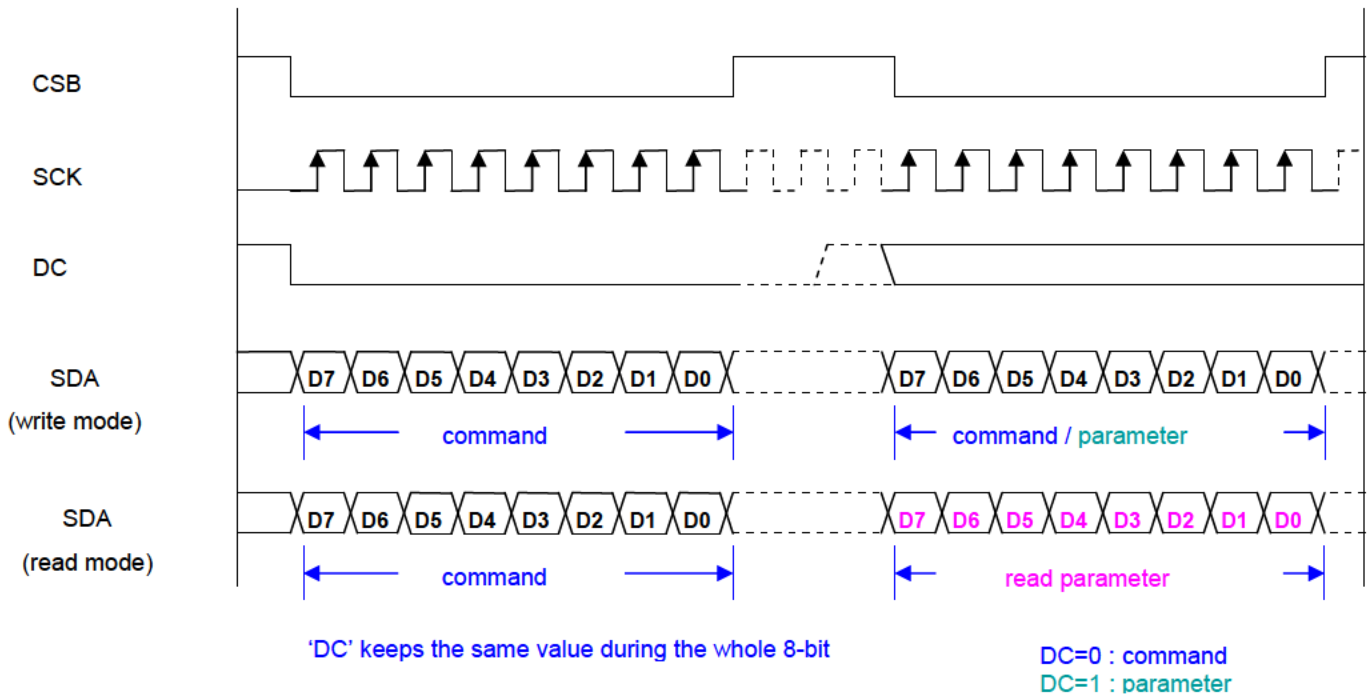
CSB

SCK

DC

SDA
(write mode)

D7 D6 D5 D4 D3 D2 D1 D0

D7 D6 D5 D4 D3 D2 D1 D0

command

command / parameter

SDA
(read mode)

D7 D6 D5 D4 D3 D2 D1 D0

D7 D6 D5 D4 D3 D2 D1 D0

command

read parameter

'DC' keeps the same value during the whole 8-bit

DC=0 : command
DC=1 : parameter